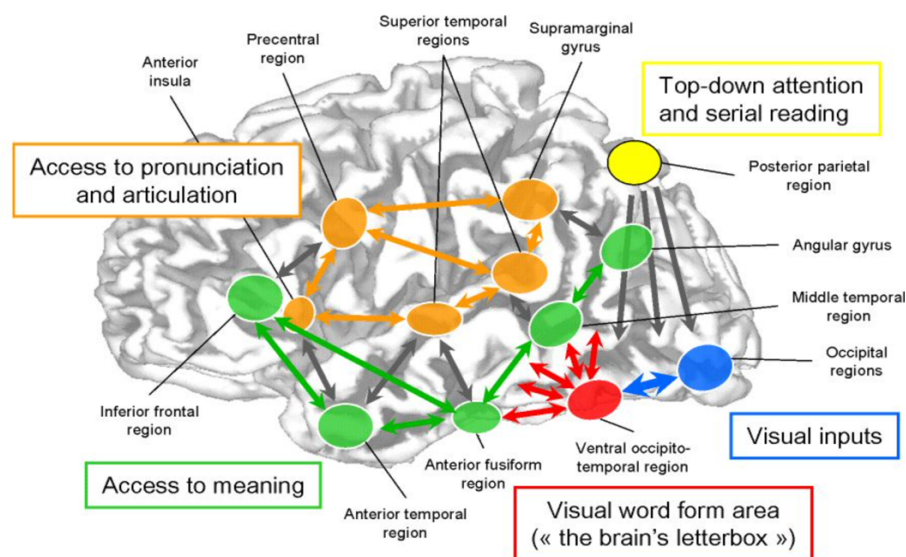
Superior temporal regions

Supramarginal gyrus

Precentral region

Anterior insula

Top-down attention and serial reading

Access to pronunciation and articulation

Posterior parietal region

Angular gyrus

Middle temporal region

Occipital regions

Inferior frontal region

Visual inputs

Ventral occipito-temporal region

Anterior fusiform region

Access to meaning

Anterior temporal region

Visual word form area
(« the brain's letterbox »)